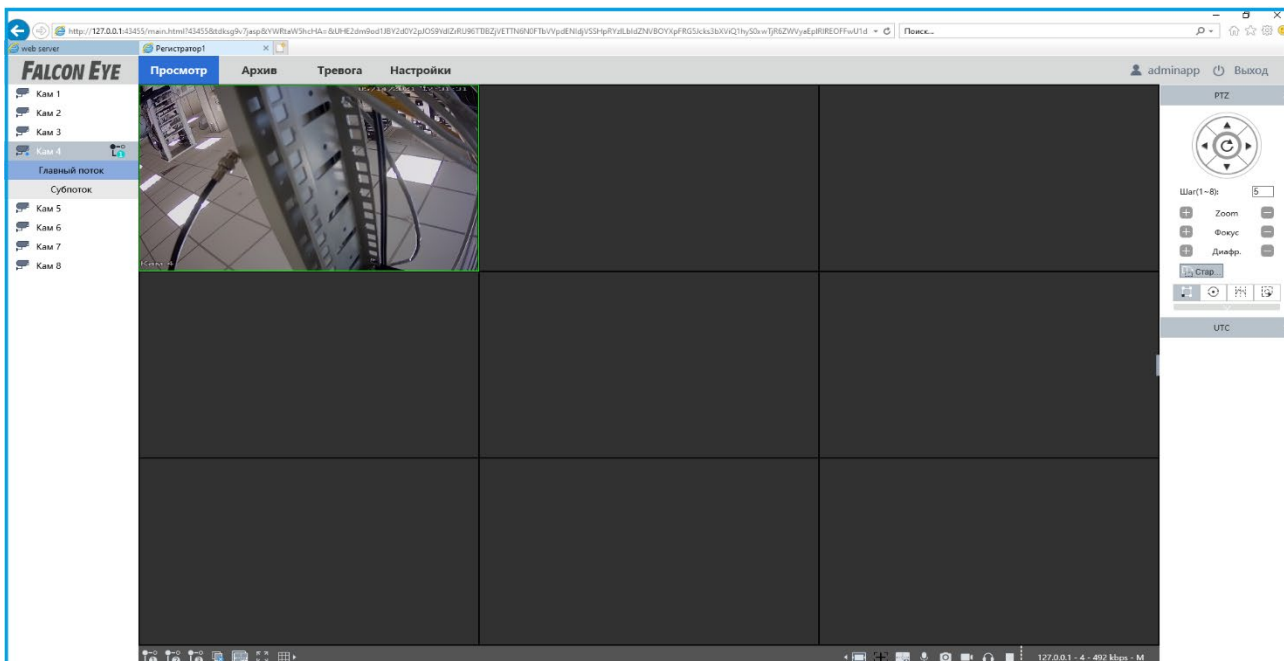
http://127.0.0.1:43455/main.html?43455&tdksg9v7jasp&YWRtaW5hcHA=&UHE2dm9ed1JBY2d0Y2pJOS9YdlZvRU96TDBZjVETTN6N0FTbVVpdENldjVSSHpRYzlLbldZNVBOYXpFRG5Jcks3bXViQ1hyS0xwTjR6ZWVyaEplRlREOFFwU1d
Поиск...
web server
Регистратор1

FALCON EYE
Просмотр
Архив
Тревога
Настройки
adminapp
Выход

Кам 1
Кам 2
Кам 3
Кам 4
Главный поток
Субпоток
Кам 5
Кам 6
Кам 7
Кам 8

Кам 4

PTZ
Шаг(1~8):
5
Zoom
Фокус
Диафр.
Стар...
UTC

127.0.0.1 - 4 - 492 kbps - M